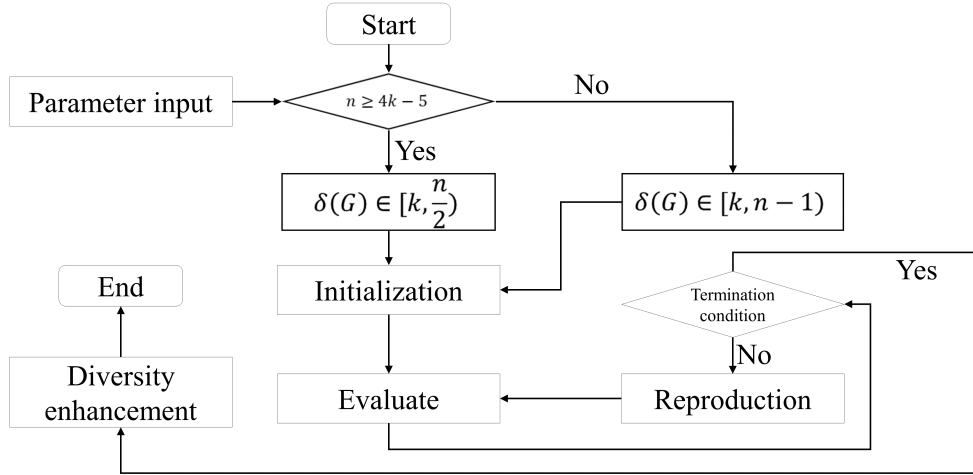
Start

Parameter input

$n \geq 4k-5$

No

Yes

$\delta(G) \in [k, \frac{n}{2})$

$\delta(G) \in [k, n-1)$

Yes

End

Initialization

Termination condition

No

Diversity enhancement

Evaluate

Reproduction